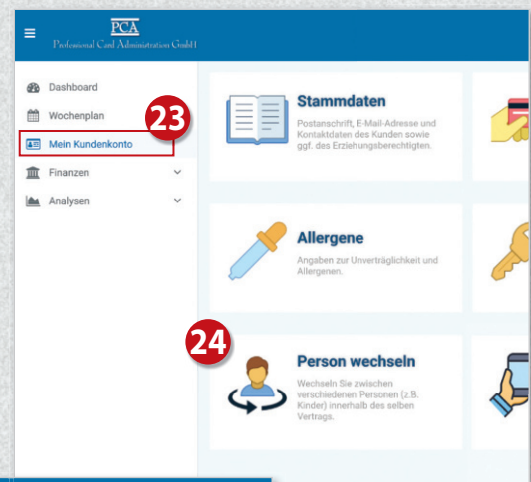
PCA
Professional Card Administration GmbH

Dashboard
Wochenplan
Mein Kundenkonto
Finanzen
Analysen

23

Stammdaten
Postanschrift, E-Mail-Adresse und Kontaktdaten des Kunden sowie ggf. des Erziehungsberechtigten.

Allergene
Angaben zur Unverträglichkeit und Allergenen.

24

Person wechseln
Wechseln Sie zwischen verschiedenen Personen (z.B. Kinder) innerhalb des selben Vertrags.